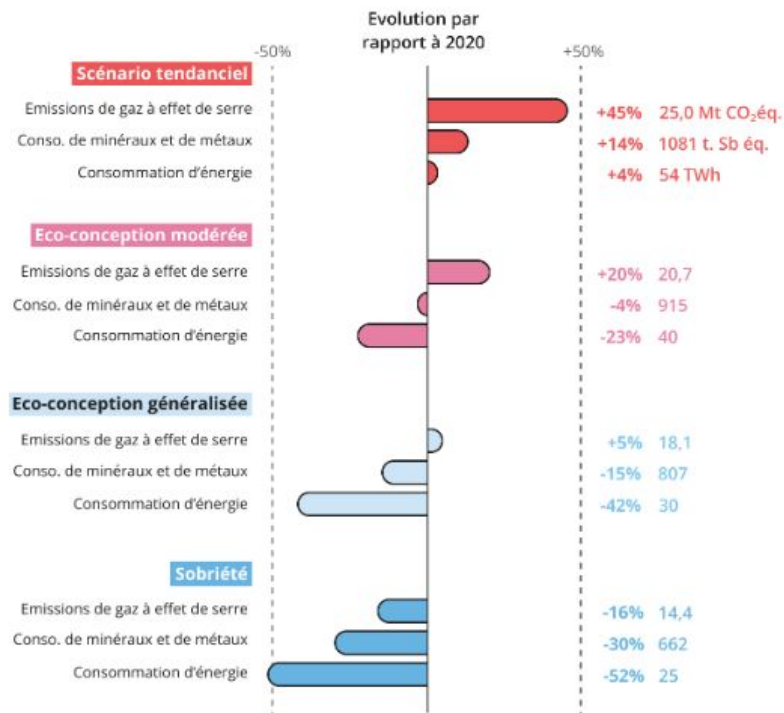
Evolution par rapport à 2020

-50%

+50%

Scénario tendanciel

Emissions de gaz à effet de serre +45% 25,0 Mt $CO_2$éq.

Conso. de minéraux et de métaux +14% 1081 t. Sb éq.

Consommation d'énergie +4% 54 TWh

Eco-conception modérée

Emissions de gaz à effet de serre +20% 20,7

Conso. de minéraux et de métaux -4% 915

Consommation d'énergie -23% 40

Eco-conception généralisée

Emissions de gaz à effet de serre +5% 18,1

Conso. de minéraux et de métaux -15% 807

Consommation d'énergie -42% 30

Sobriété

Emissions de gaz à effet de serre -16% 14,4

Conso. de minéraux et de métaux -30% 662

Consommation d'énergie -52% 25